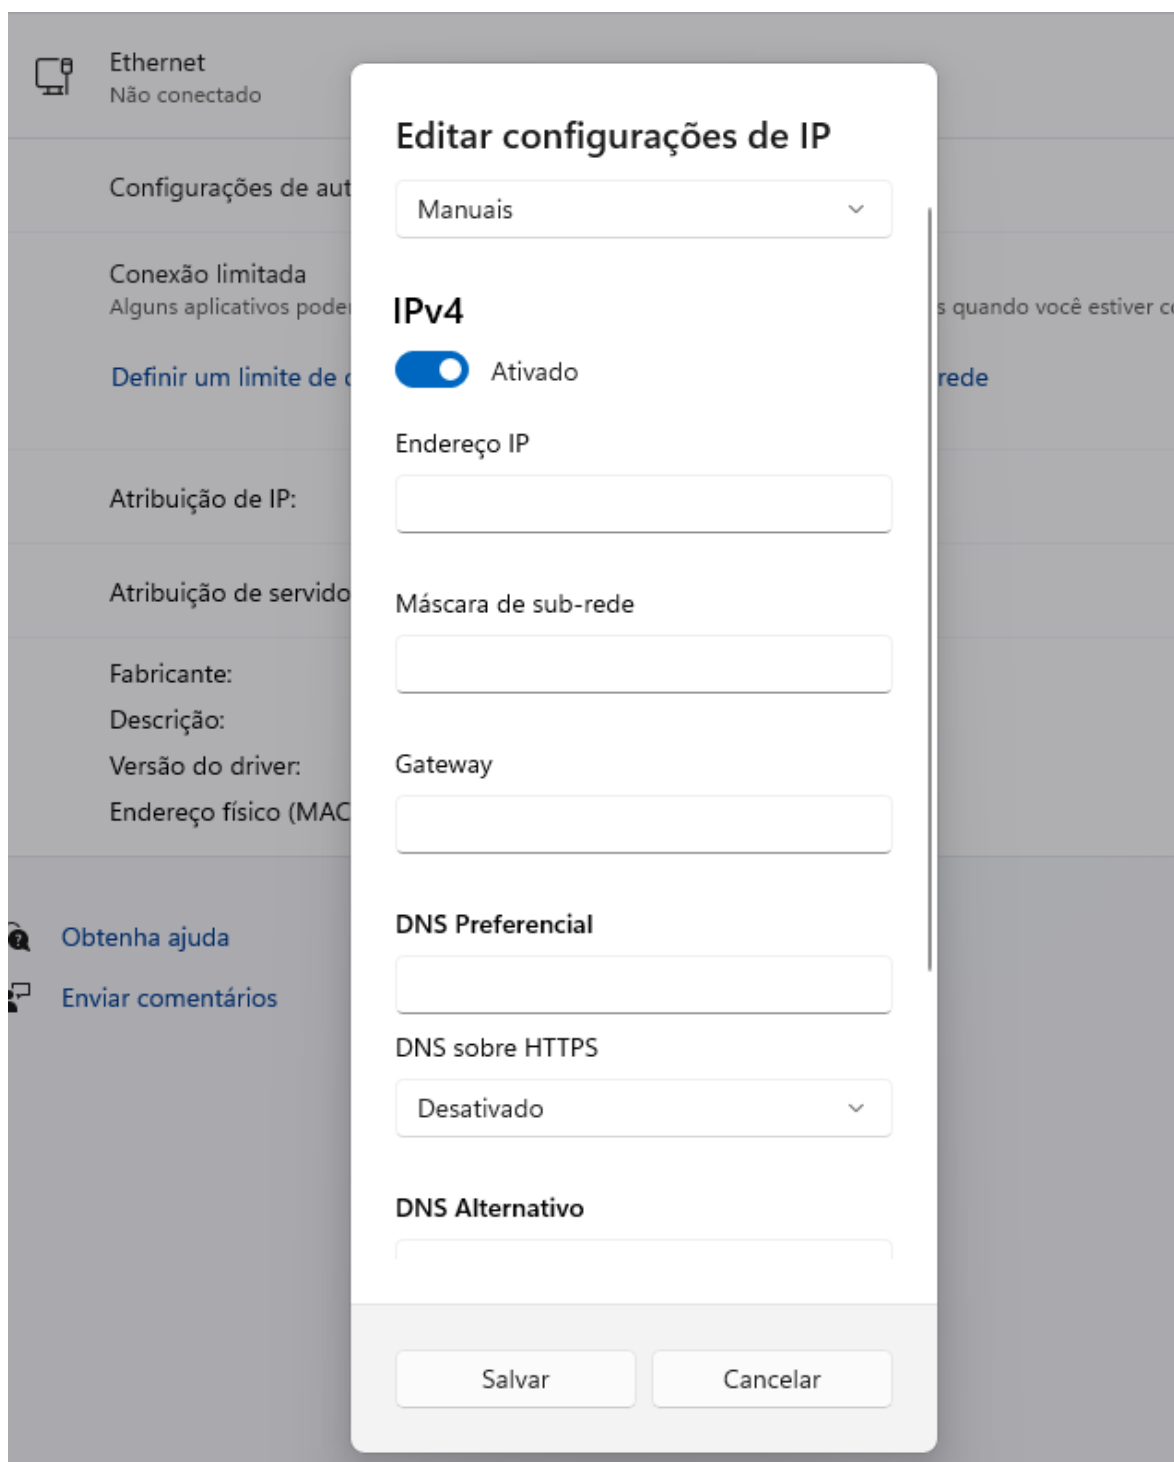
Ethernet
Não conectado

Configurações de aut

Conexão limitada
Alguns aplicativos pode s quando você estiver c

Definir um limite de rede

Atribuição de IP:

Atribuição de servido

Fabricante:
Descrição:
Versão do driver:
Endereço físico (MAC

Obtenha ajuda
Enviar comentários

Editar configurações de IP

Manuais

IPv4

Ativado

Endereço IP

Máscara de sub-rede

Gateway

DNS Preferencial

DNS sobre HTTPS

Desativado

DNS Alternativo

Salvar
Cancelar